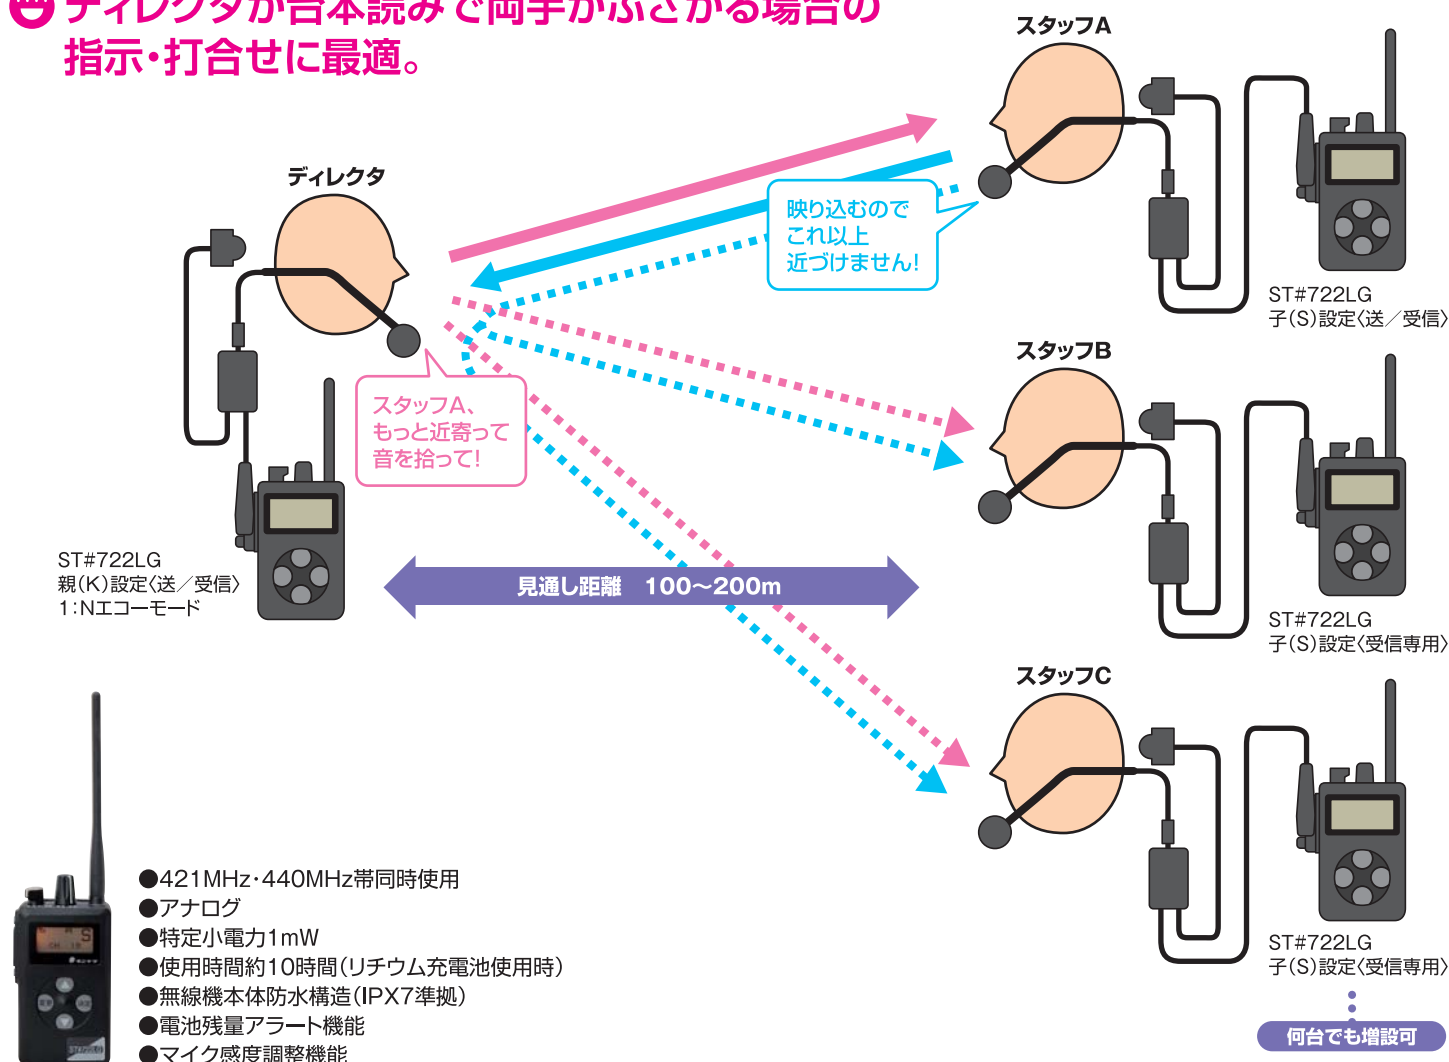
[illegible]ディレクタが台本読みで両手がふさがる場合の
指示・打合せに最適。

スタッフA

ディレクタ

映り込むので
これ以上
近づけません!

ST#722LG
子(S)設定〈送／受信〉

スタッフB

スタッフA、
もっと近寄って
音を拾って!

ST#722LG
親(K)設定〈送／受信〉
1:Nエコーモード

見通し距離　100〜200m

ST#722LG
子(S)設定〈受信専用〉

スタッフC

●421MHz･440MHz帯同時使用
●アナログ
●特定小電力1mW
●使用時間約10時間(リチウム充電池使用時)
●無線機本体防水構造(IPX7準拠)
●電池残量アラート機能
●マイク感度調整機能

ST#722LG
子(S)設定〈受信専用〉

何台でも増設可